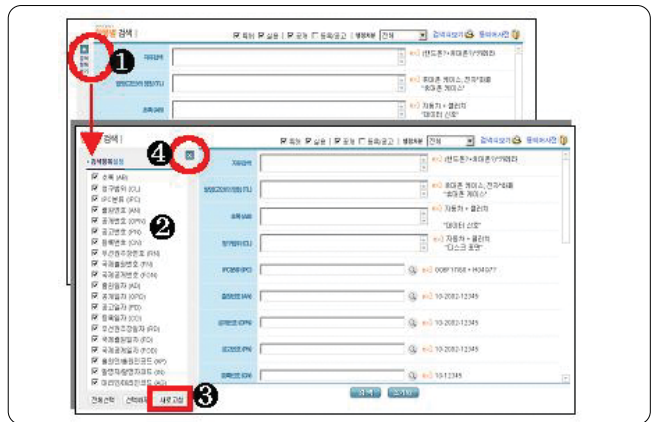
검색 |

등록 실용 공개 등록공고 행정처분 전체

검색식보기 동의어사전

❶

키워드

(핸드폰?+휴대폰?)*카메라

발명의명칭(TL)

휴대폰 케이스, 전자*회로 "휴대폰 케이스"

초록

자동차 + 클러치 "데이터 신호"

검색 |

❹

등록 실용 공개 등록공고 행정처분 전체

검색식보기 동의어사전

검색항목설정

❷

초록 (AB)

청구범위 (CL)

IPC분류 (IPC)

출원번호 (AN)

공개번호 (OPN)

공고번호 (PN)

등록번호 (GN)

우선권주장번호 (RN)

국제출원번호 (FN)

국제공개번호 (FON)

출원일자 (AD)

공개일자 (OPD)

공고일자 (PD)

등록일자 (GD)

우선권주장일자 (RD)

국제출원일자 (FD)

국제공개일자 (FOD)

출원인대표자코드 (AP)

발명자대표자코드 (IN)

대리인대표자코드 (AG)

전체선택

선택해제

새로고침

❸

키워드

(핸드폰?+휴대폰?)*카메라

발명의명칭(TL)

휴대폰 케이스, 전자*회로 "휴대폰 케이스"

초록(AB)

자동차 + 클러치 "데이터 신호"

청구범위(CL)

자동차 + 클러치 "디스크 동판"

IPC분류(IPC)

G06F 17/60 + H04 0/??

출원번호(AN)

10-2002-12345

공개번호(OPN)

10-2002-12345

공고번호(PN)

10-2002-12345

등록번호(GN)

10-12345

검색

초기화